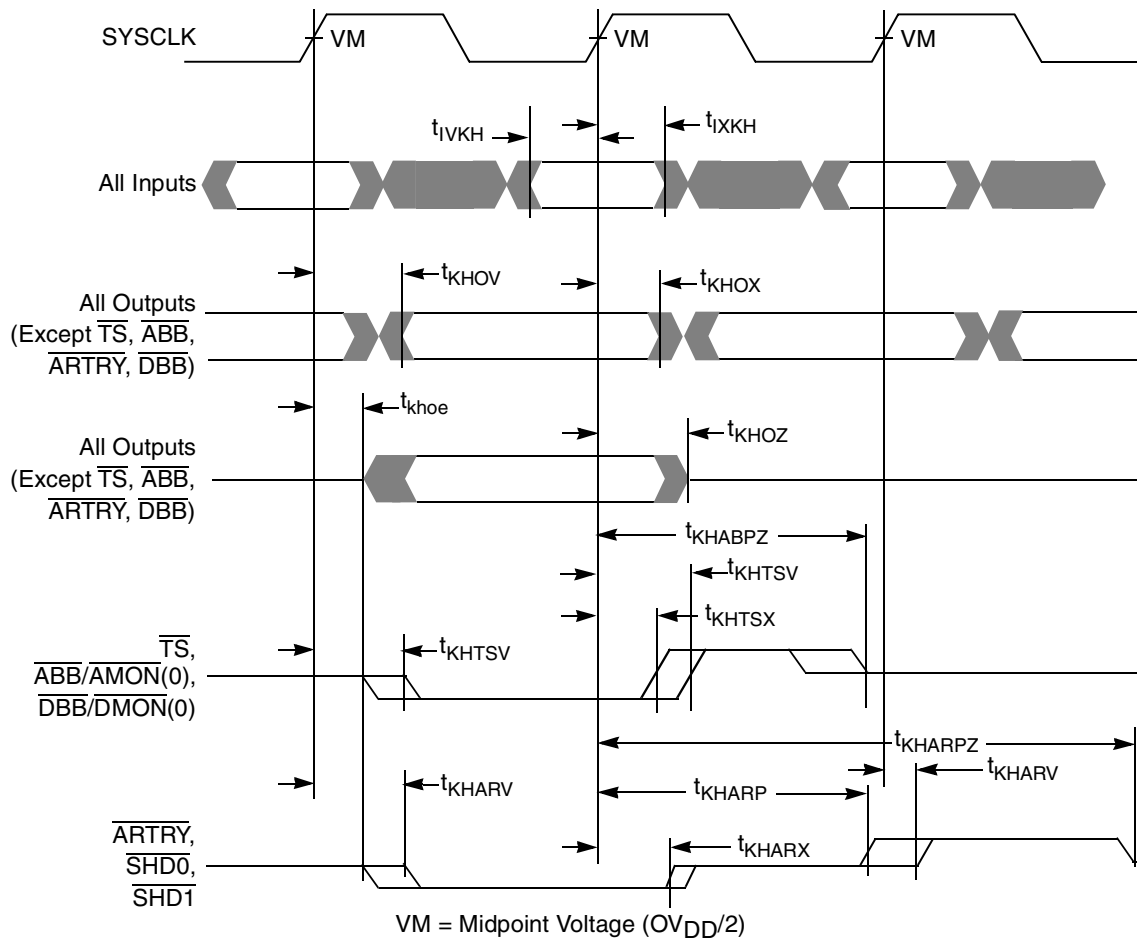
SYSCLK

VM

VM

VM

$t_{IVKH}$

$t_{IXKH}$

All Inputs

$t_{KHOV}$

$t_{KHOX}$

All Outputs (Except $\overline{TS}$, $\overline{ABB}$, $\overline{ARTRY}$, $\overline{DBB}$)

$t_{khoe}$

$t_{KHOZ}$

All Outputs (Except $\overline{TS}$, $\overline{ABB}$, $\overline{ARTRY}$, $\overline{DBB}$)

$t_{KHABPZ}$

$t_{KHTSV}$

$t_{KHTSX}$

$t_{KHTSV}$

$\overline{TS}$, $\overline{ABB}$/$\overline{AMON}$(0), $\overline{DBB}$/$\overline{DMON}$(0)

$t_{KHARPZ}$

$t_{KHARV}$

$t_{KHARV}$

$t_{KHARP}$

$t_{KHARX}$

$\overline{ARTRY}$, $\overline{SHD0}$, $\overline{SHD1}$

VM = Midpoint Voltage ($OV_{DD}$/2)